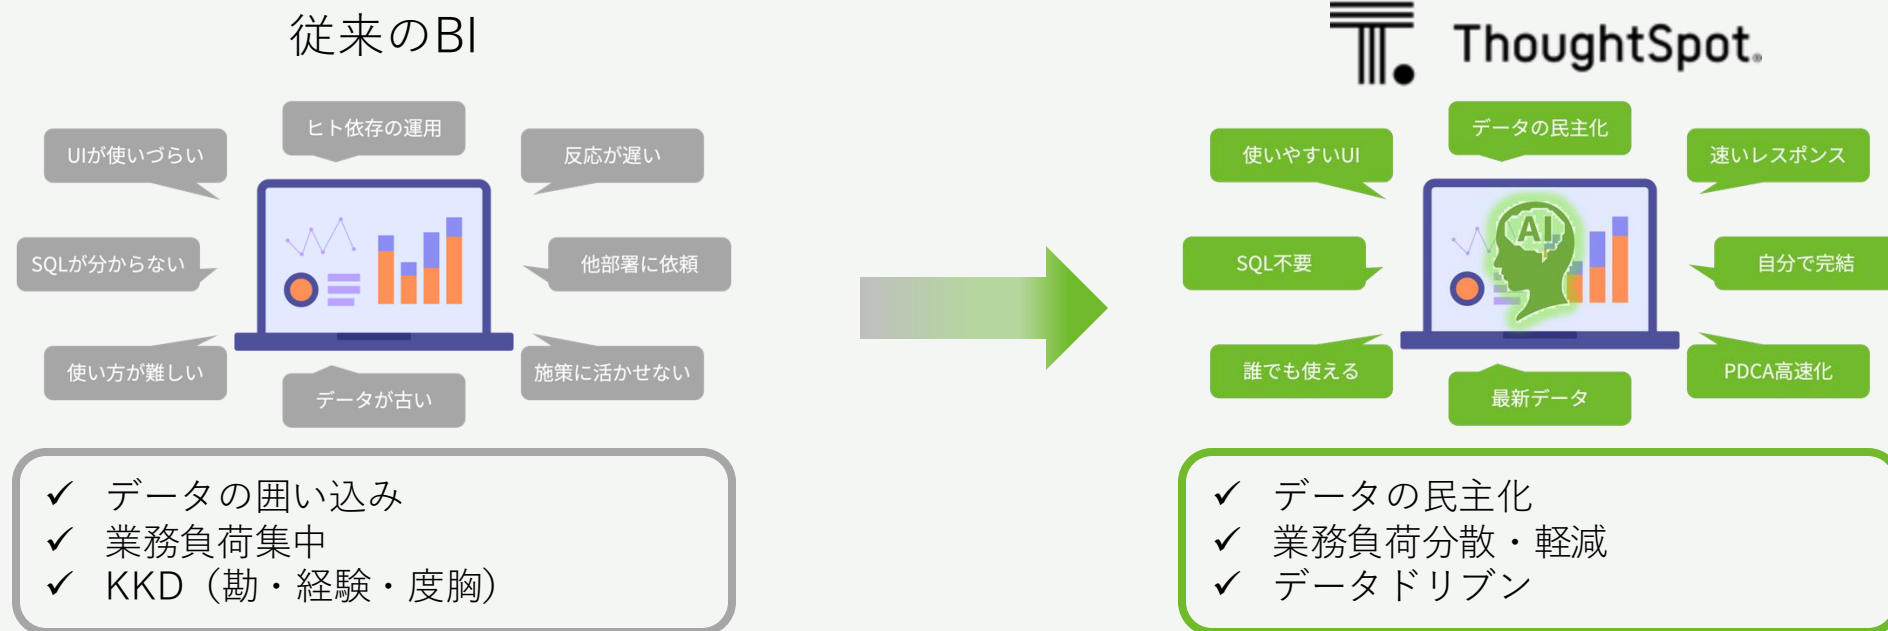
従来のBI

ヒト依存の運用
UIが使いづらい
反応が遅い
SQLが分からない
他部署に依頼
使い方が難しい
施策に活かせない
データが古い

✓ データの囲い込み
✓ 業務負荷集中
✓ KKD（勘・経験・度胸）

ThoughtSpot.

データの民主化
使いやすいUI
速いレスポンス
AI
SQL不要
自分で完結
誰でも使える
PDCA高速化
最新データ

✓ データの民主化
✓ 業務負荷分散・軽減
✓ データドリブン